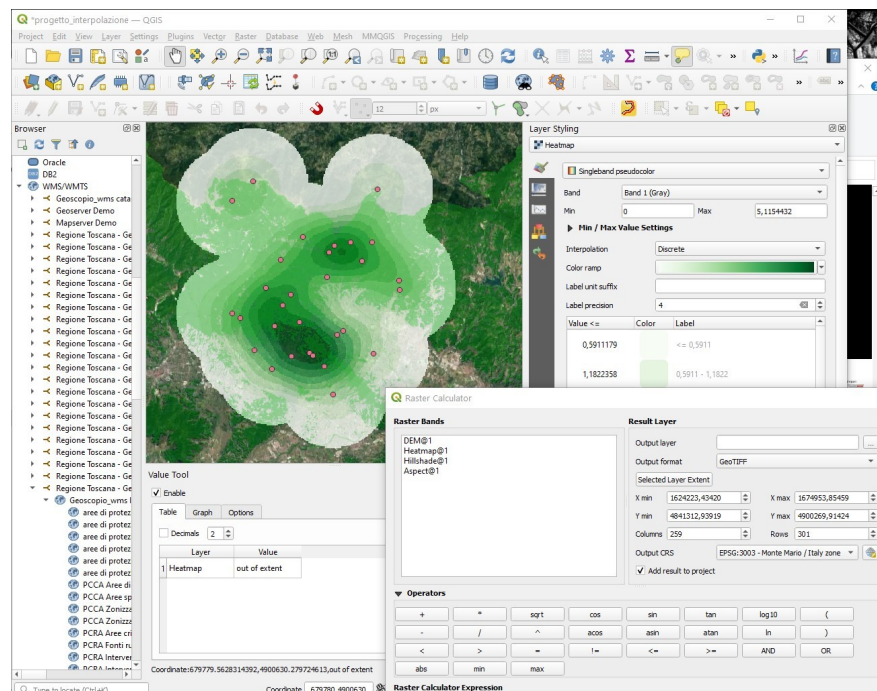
*progetto_interpolazione — QGIS

Project Edit View Layer Settings Plugins Vector Raster Database Web Mesh MMQGIS Processing Help

12 px

Browser

Oracle
DB2
WMS/WMTS
Geoscopio_wms cata
Geoserver Demo
Mapserver Demo
Regione Toscana - Ge
Regione Toscana - Ge
Regione Toscana - Ge
Regione Toscana - Ge
Regione Toscana - Ge
Regione Toscana - Ge
Regione Toscana - Ge
Regione Toscana - Ge
Regione Toscana - Ge
Regione Toscana - Ge
Regione Toscana - Ge
Regione Toscana - Ge
Regione Toscana - Ge
Regione Toscana - Ge
Regione Toscana - Ge
Regione Toscana - Ge
Regione Toscana - Ge
Regione Toscana - Ge
Regione Toscana - Ge
Regione Toscana - Ge
Regione Toscana - Ge
Regione Toscana - Ge
Geoscopio_wms I
aree di protez
aree di protez
aree di protez
aree di protez
aree di protez
aree di protez
PCCA Aree di
PCCA Aree sp
PCCA Zonizza
PCCA Zonizza
PCRA Aree cri
PCRA Fonti ri
PCRA Interver
PCRA Interver

Type to locate (Ctrl+K)

Layer Styling

Heatmap

Singleband pseudocolor

Band Band 1 (Gray)
Min 0 Max 5,1154432

Min / Max Value Settings

Interpolation Discrete
Color ramp
Label unit suffix
Label precision 4

| Value <= | Color | Label |
|---|---|---|
| 0,5911179 | | <= 0,5911 |
| 1,1822358 | | 0,5911 - 1,1822 |

Value Tool

Enable

Table Graph Options

Decimals 2

| | Layer | Value |
|---|---|---|
| 1 | Heatmap | out of extent |

Coordinate:679779.5628314392,4900630.279724613,out of extent

Coordinate 679780,4900630

Raster Calculator

Raster Bands

DEM@1
Heatmap@1
Hillshade@1
Aspect@1

Result Layer

Output layer ...
Output format GeoTIFF
Selected Layer Extent
X min 1624223,43420 X max 1674953,85459
Y min 4841312,93919 Y max 4900269,91424
Columns 259 Rows 301
Output CRS EPSG:3003 - Monte Mario / Italy zone
Add result to project

Operators

+ * sqrt cos sin tan log10 (
- / ^ acos asin atan ln )
< > = != <= >= AND OR
abs min max

Raster Calculator Expression